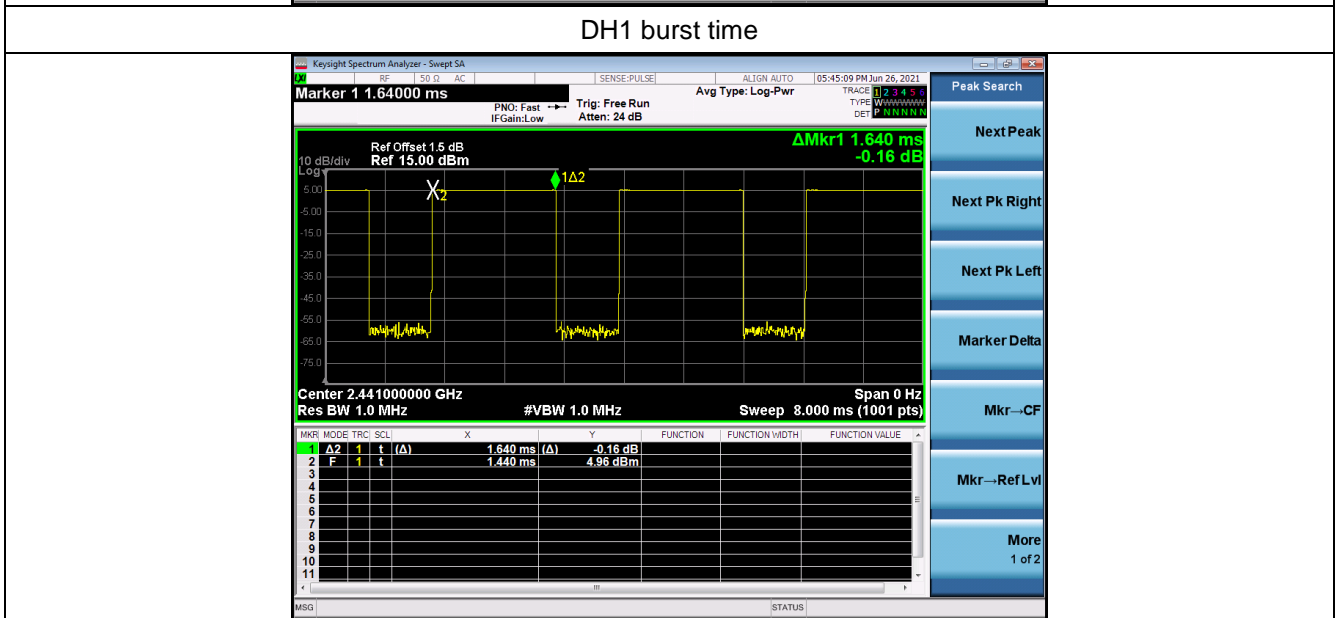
DH1 burst time

Keysight Spectrum Analyzer - Swept SA

RF 50 Ω AC SENSE:PULSE ALIGN AUTO 05:45:09 PM Jun 26, 2021

Marker 1 1.64000 ms

PNO: Fast IFGain:Low

Trig: Free Run Atten: 24 dB

Avg Type: Log-Pwr

TRACE 1 2 3 4 5 6 TYPE W W W W W W DET P N N N N N

Peak Search

ΔMkr1 1.640 ms -0.16 dB

Ref Offset 1.5 dB
10 dB/div Ref 15.00 dBm
Log

5.00
-5.00
-15.0
-25.0
-35.0
-45.0
-55.0
-65.0
-75.0

X2

1Δ2

Center 2.441000000 GHz
Res BW 1.0 MHz
#VBW 1.0 MHz
Span 0 Hz
Sweep 8.000 ms (1001 pts)

| MKR | MODE | TRC | SCL | X | | Y | FUNCTION | FUNCTION WIDTH | FUNCTION VALUE |
|---|---|---|---|---|---|---|---|---|---|
| 1 | Δ2 | 1 | t | (Δ) | 1.640 ms | (Δ) -0.16 dB | | | |
| 2 | F | 1 | t | | 1.440 ms | 4.96 dBm | | | |
| 3 | | | | | | | | | |
| 4 | | | | | | | | | |
| 5 | | | | | | | | | |
| 6 | | | | | | | | | |
| 7 | | | | | | | | | |
| 8 | | | | | | | | | |
| 9 | | | | | | | | | |
| 10 | | | | | | | | | |
| 11 | | | | | | | | | |

Next Peak

Next Pk Right

Next Pk Left

Marker Delta

Mkr→CF

Mkr→Ref Lvl

More
1 of 2

MSG

STATUS